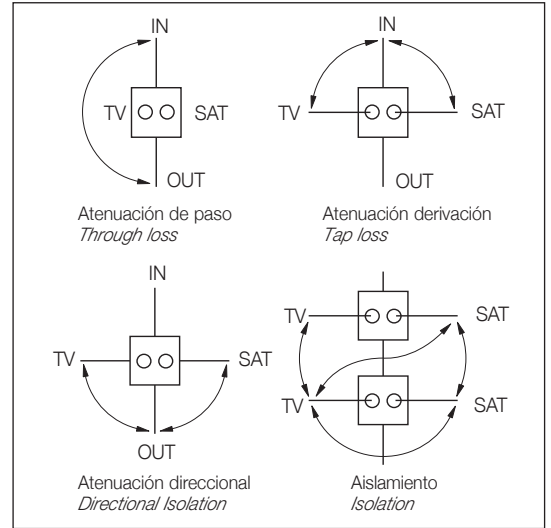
IN

TV SAT

OUT

Atenuación de paso
*Through loss*

IN

TV SAT

OUT

Atenuación derivación
*Tap loss*

IN

TV SAT

OUT

Atenuación direccional
*Directional Isolation*

TV SAT

TV SAT

Aislamiento
*Isolation*